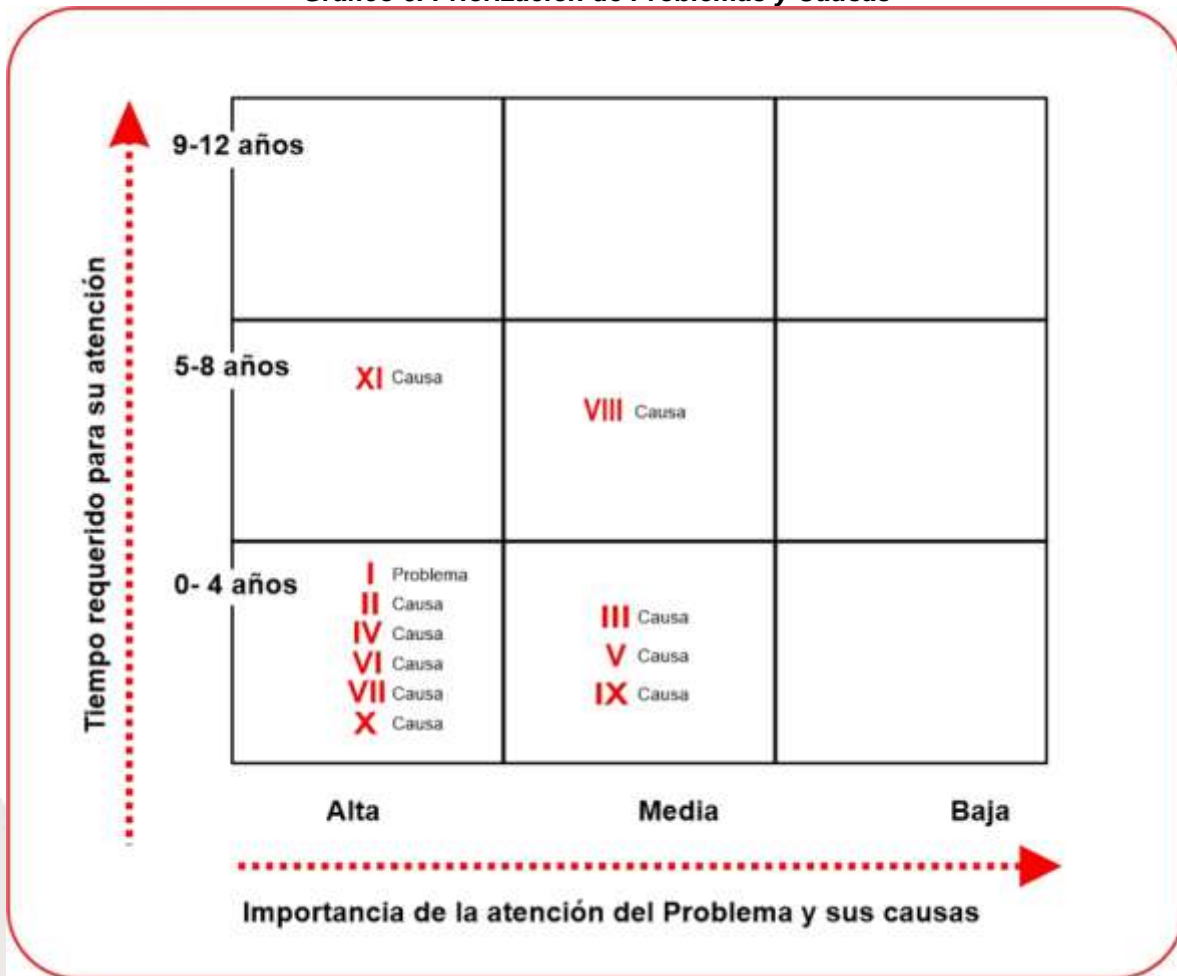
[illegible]

Tiempo requerido para su atención

9-12 años

5-8 años

XI Causa

VIII Causa

0- 4 años

I Problema
II Causa
IV Causa
VI Causa
VII Causa
X Causa

III Causa
V Causa
IX Causa

Alta

Media

Baja

Importancia de la atención del Problema y sus causas